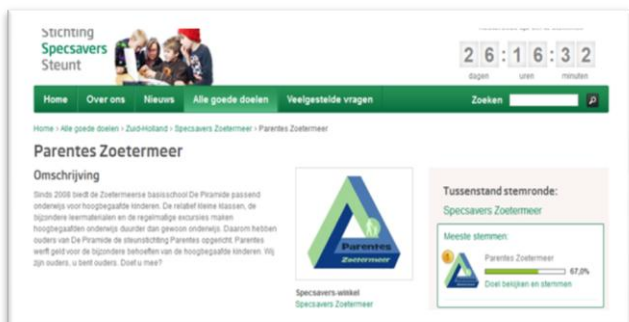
Stichting Specsavers Steunt

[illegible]

2 6 : 1 6 : 3 2

dagen uren minuten

Home Over ons Nieuws Alle goede doelen Veelgestelde vragen Zoeken

Home › Alle goede doelen › Zuid-Holland › Specsavers Zoetermeer › Parentes Zoetermeer

Parentes Zoetermeer

Omschrijving

Sinds 2008 biedt de Zoetermeerse basisschool De Piramide passend onderwijs voor hoogbegaafde kinderen. De relatief kleine klassen, de bijzondere leermaterialen en de regelmatige excursies maken hoogbegaafden onderwijs duurder dan gewoon onderwijs. Daarom hebben ouders van De Piramide de steunstichting Parentes opgericht. Parentes werft geld voor de bijzondere behoeften van de hoogbegaafde kinderen. Wij zijn ouders, u bent ouders. Doet u mee?

Parentes Zoetermeer

Specsavers-winkel
Specsavers Zoetermeer

Tussenstand stemronde:
Specsavers Zoetermeer

Meeste stemmen:
1
Parentes Zoetermeer
67,0%
Doel bekijken en stemmen